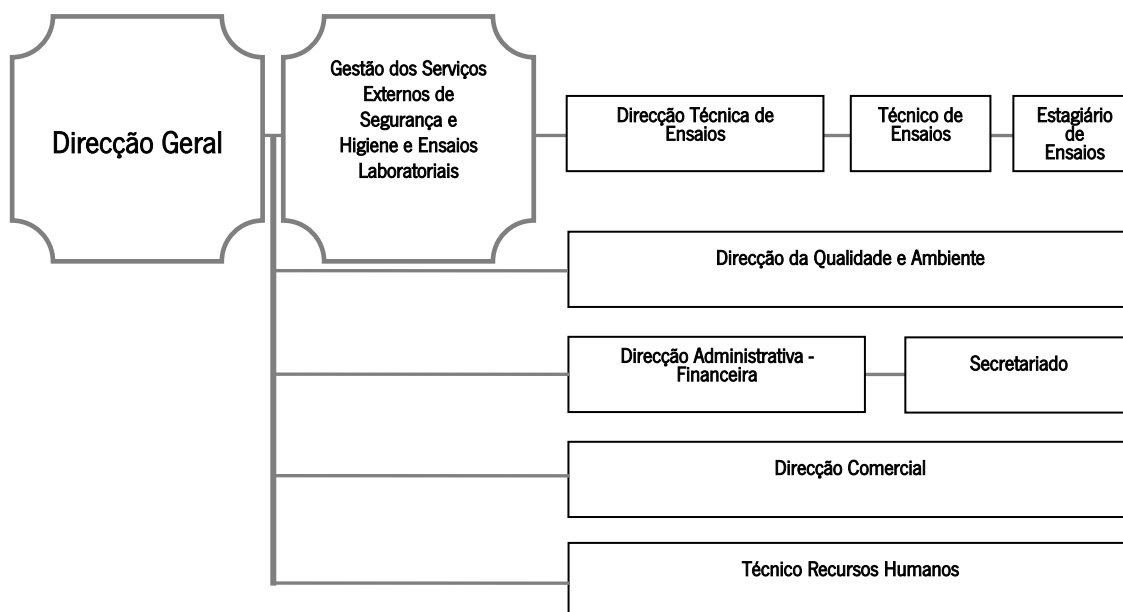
Direcção Geral

Gestão dos Serviços Externos de Segurança e Higiene e Ensaios Laboratoriais

Direcção Técnica de Ensaios

Técnico de Ensaios

Estagiário de Ensaios

Direcção da Qualidade e Ambiente

Direcção Administrativa - Financeira

Secretariado

Direcção Comercial

Técnico Recursos Humanos